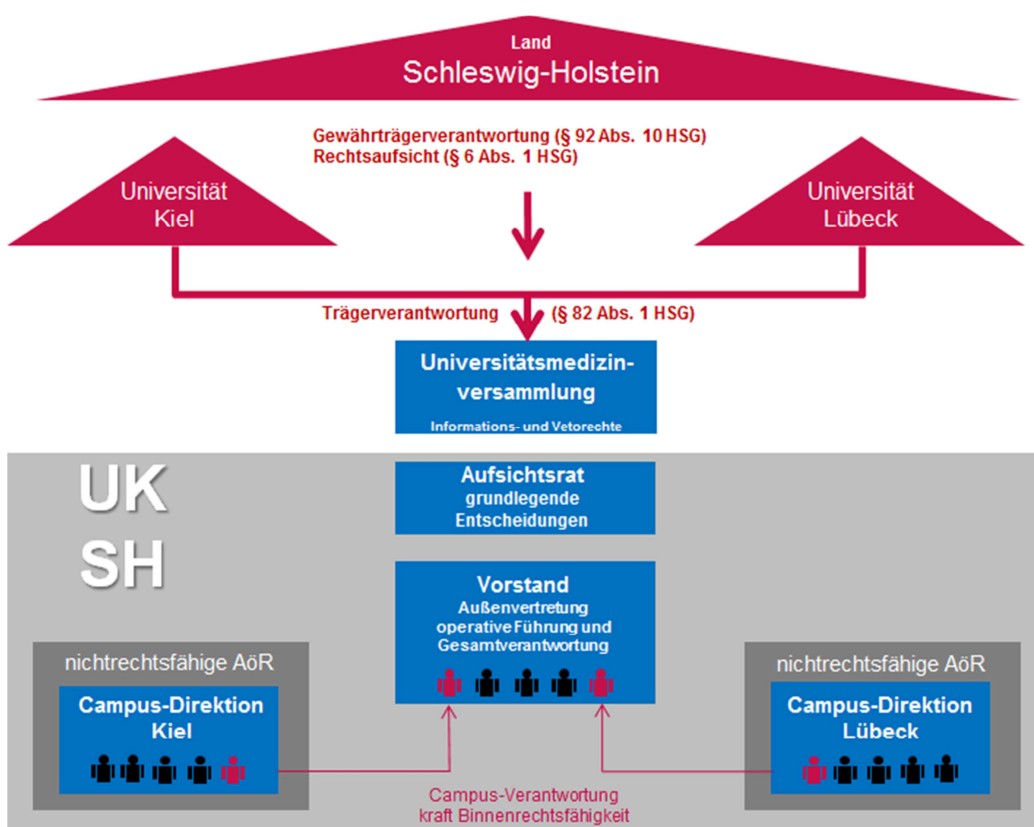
Land
Schleswig-Holstein

Gewährträgerverantwortung (§ 92 Abs. 10 HSG)
Rechtsaufsicht (§ 6 Abs. 1 HSG)

Universität
Kiel

Universität
Lübeck

Trägerverantwortung (§ 82 Abs. 1 HSG)

Universitätsmedizinversammlung
Informations- und Vetorechte

UK
SH

Aufsichtsrat
grundlegende Entscheidungen

Vorstand
Außenvertretung
operative Führung und Gesamtverantwortung

nichtrechtsfähige AöR
Campus-Direktion
Kiel

nichtrechtsfähige AöR
Campus-Direktion
Lübeck

Campus-Verantwortung
kraft Binnenrechtsfähigkeit